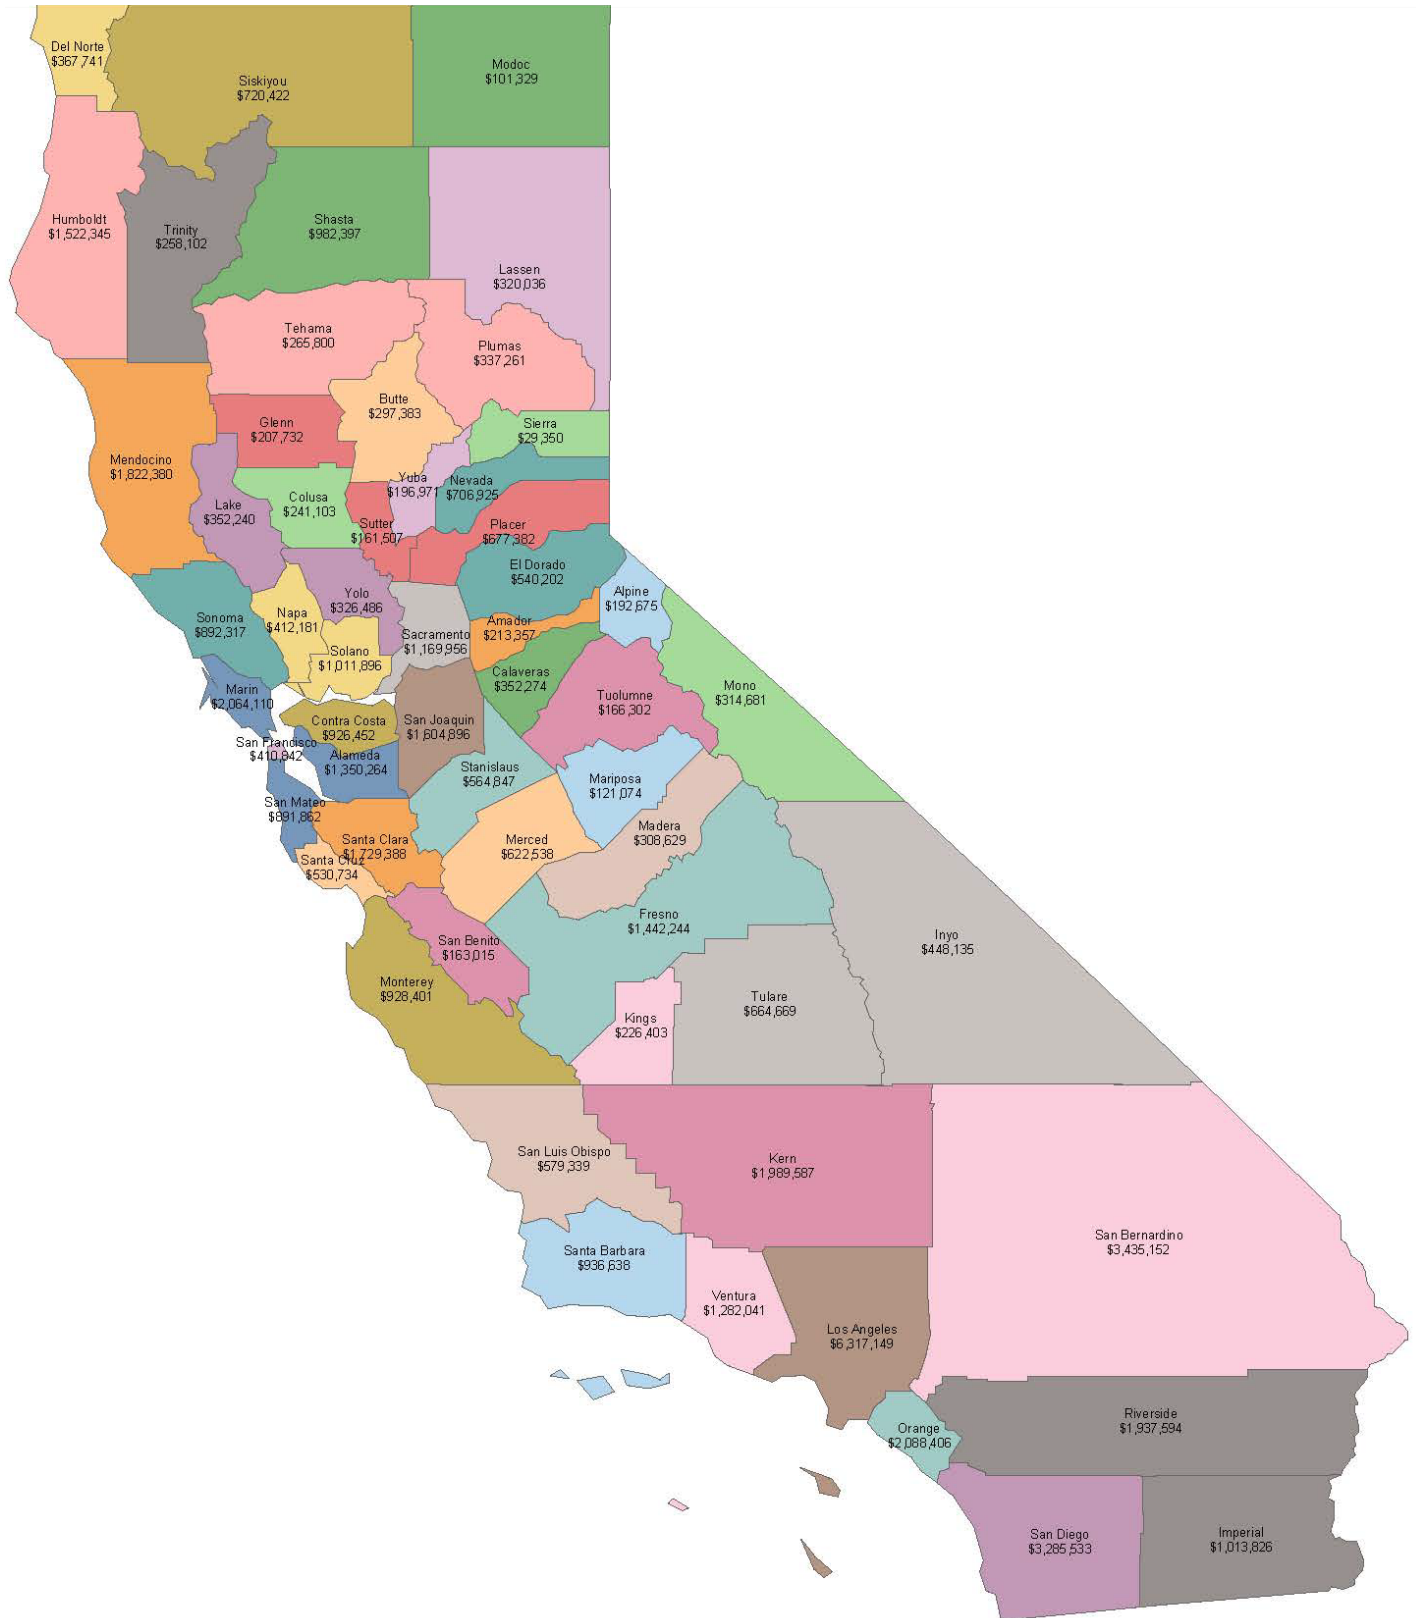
Del Norte
$367,741

Siskiyou
$720,422

Modoc
$101,329

Humboldt
$1,522,345

Trinity
$258,102

Shasta
$982,397

Lassen
$320,036

Tehama
$265,800

Plumas
$337,261

Butte
$297,383

Mendocino
$1,822,380

Glenn
$207,732

Sierra
$29,350

Yuba
$196,971

Nevada
$706,925

Colusa
$241,103

Lake
$352,240

Sutter
$161,507

Placer
$677,382

El Dorado
$540,202

Sonoma
$892,317

Yolo
$326,486

Napa
$412,181

Alpine
$192,675

Sacramento
$1,169,956

Amador
$213,357

Solano
$1,011,896

Calaveras
$352,274

Mono
$314,681

Marin
$2,064,110

Tuolumne
$166,302

Contra Costa
$926,452

San Joaquin
$1,604,896

San Francisco
$410,842

Alameda
$1,350,264

Stanislaus
$564,847

Mariposa
$121,074

San Mateo
$891,862

Madera
$308,629

Merced
$622,538

Santa Clara
$1,729,388

Santa Cruz
$530,734

Fresno
$1,442,244

Inyo
$448,135

San Benito
$163,015

Monterey
$928,401

Tulare
$664,669

Kings
$226,403

San Luis Obispo
$579,339

Kern
$1,989,587

San Bernardino
$3,435,152

Santa Barbara
$936,638

Ventura
$1,282,041

Los Angeles
$6,317,149

Riverside
$1,937,594

Orange
$2,088,406

San Diego
$3,285,533

Imperial
$1,013,826